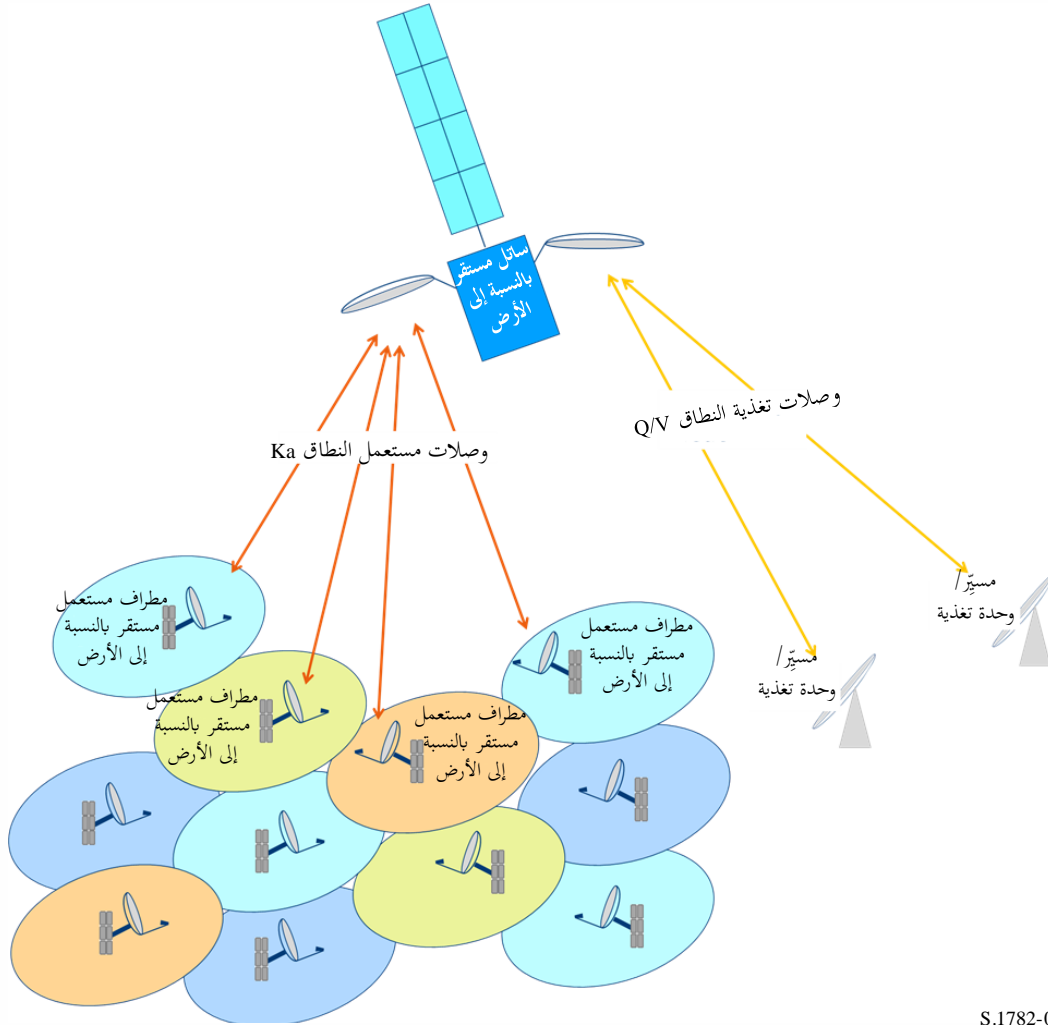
ساتل مستقر بالنسبة إلى الأرض

وصلات تغذية النطاق Q/V

وصلات مستعمل النطاق Ka

مسيِّر/ وحدة تغذية

مسيِّر/ وحدة تغذية

مطراف مستعمل مستقر بالنسبة إلى الأرض

مطراف مستعمل مستقر بالنسبة إلى الأرض

مطراف مستعمل مستقر بالنسبة إلى الأرض

مطراف مستعمل مستقر بالنسبة إلى الأرض

S.1782-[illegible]